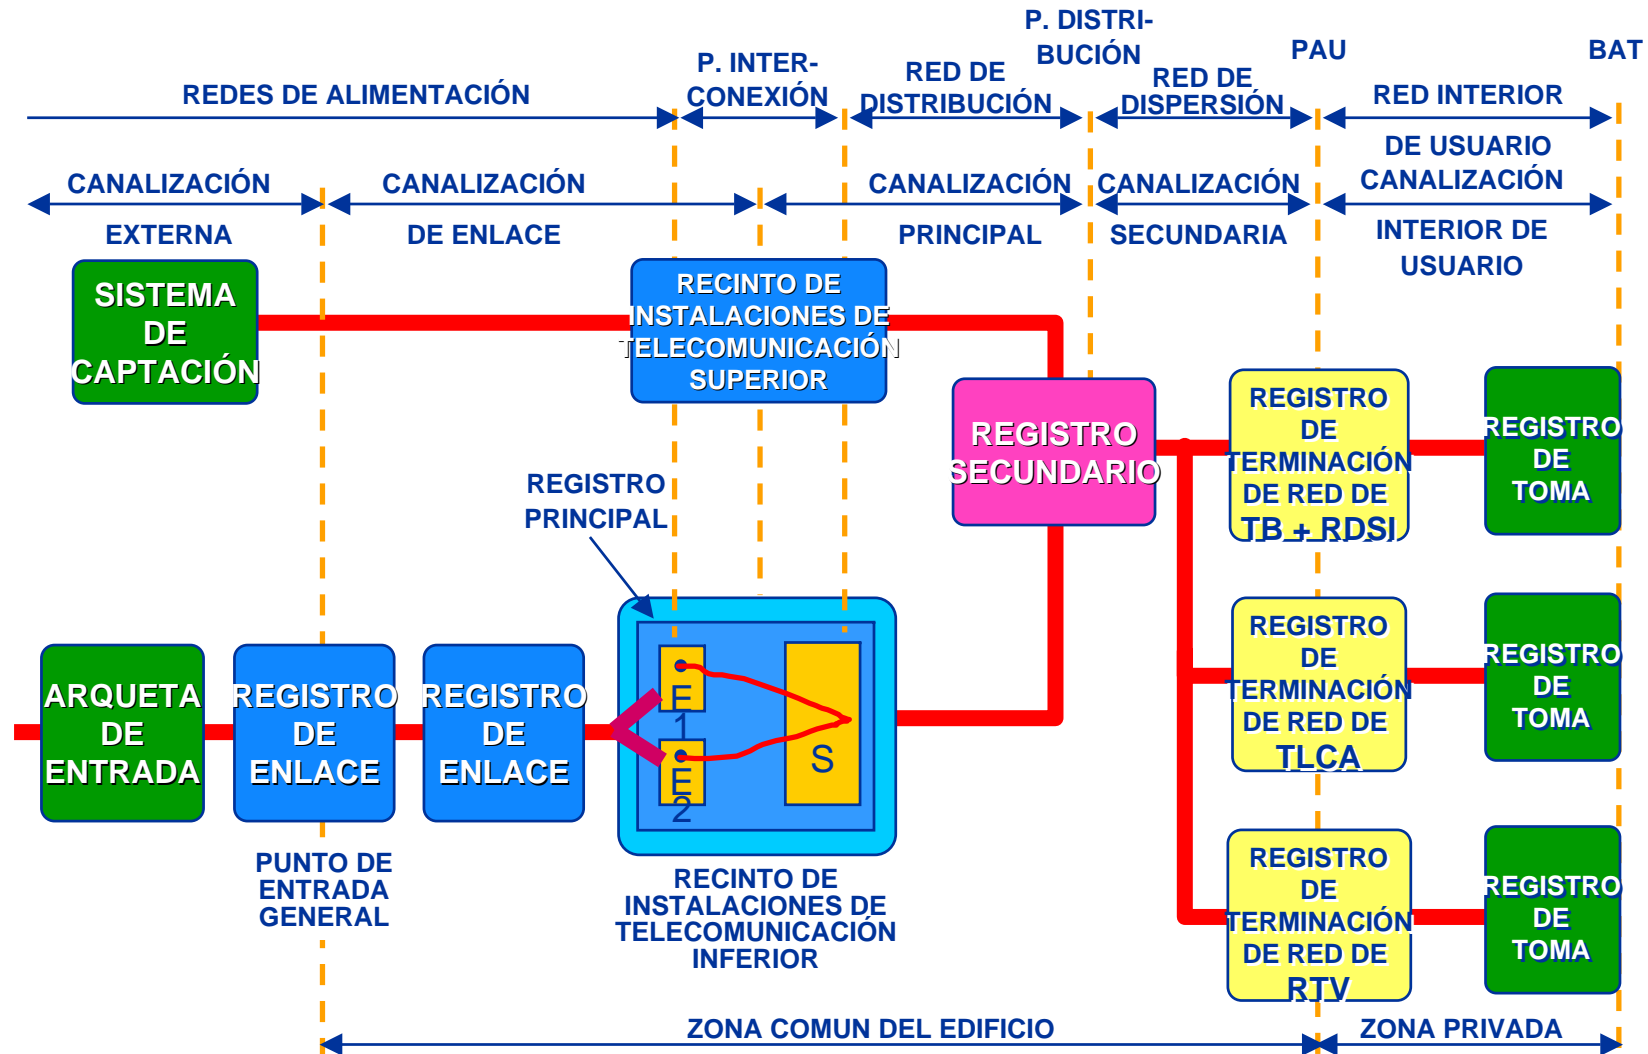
P. DISTRIBUCIÓN

PAU

BAT

REDES DE ALIMENTACIÓN

P. INTERCONEXIÓN

RED DE DISTRIBUCIÓN

RED DE DISPERSIÓN

RED INTERIOR DE USUARIO

CANALIZACIÓN EXTERNA

CANALIZACIÓN DE ENLACE

CANALIZACIÓN PRINCIPAL

CANALIZACIÓN SECUNDARIA

CANALIZACIÓN INTERIOR DE USUARIO

SISTEMA DE CAPTACIÓN

RECINTO DE INSTALACIONES DE TELECOMUNICACIÓN SUPERIOR

REGISTRO SECUNDARIO

REGISTRO DE TERMINACIÓN DE RED DE TB + RDSI

REGISTRO DE TOMA

REGISTRO PRINCIPAL

ARQUETA DE ENTRADA

REGISTRO DE ENLACE

REGISTRO DE ENLACE

E 1

E 2

S

REGISTRO DE TERMINACIÓN DE RED DE TLCA

REGISTRO DE TOMA

PUNTO DE ENTRADA GENERAL

RECINTO DE INSTALACIONES DE TELECOMUNICACIÓN INFERIOR

REGISTRO DE TERMINACIÓN DE RED DE RTV

REGISTRO DE TOMA

ZONA COMUN DEL EDIFICIO

ZONA PRIVADA